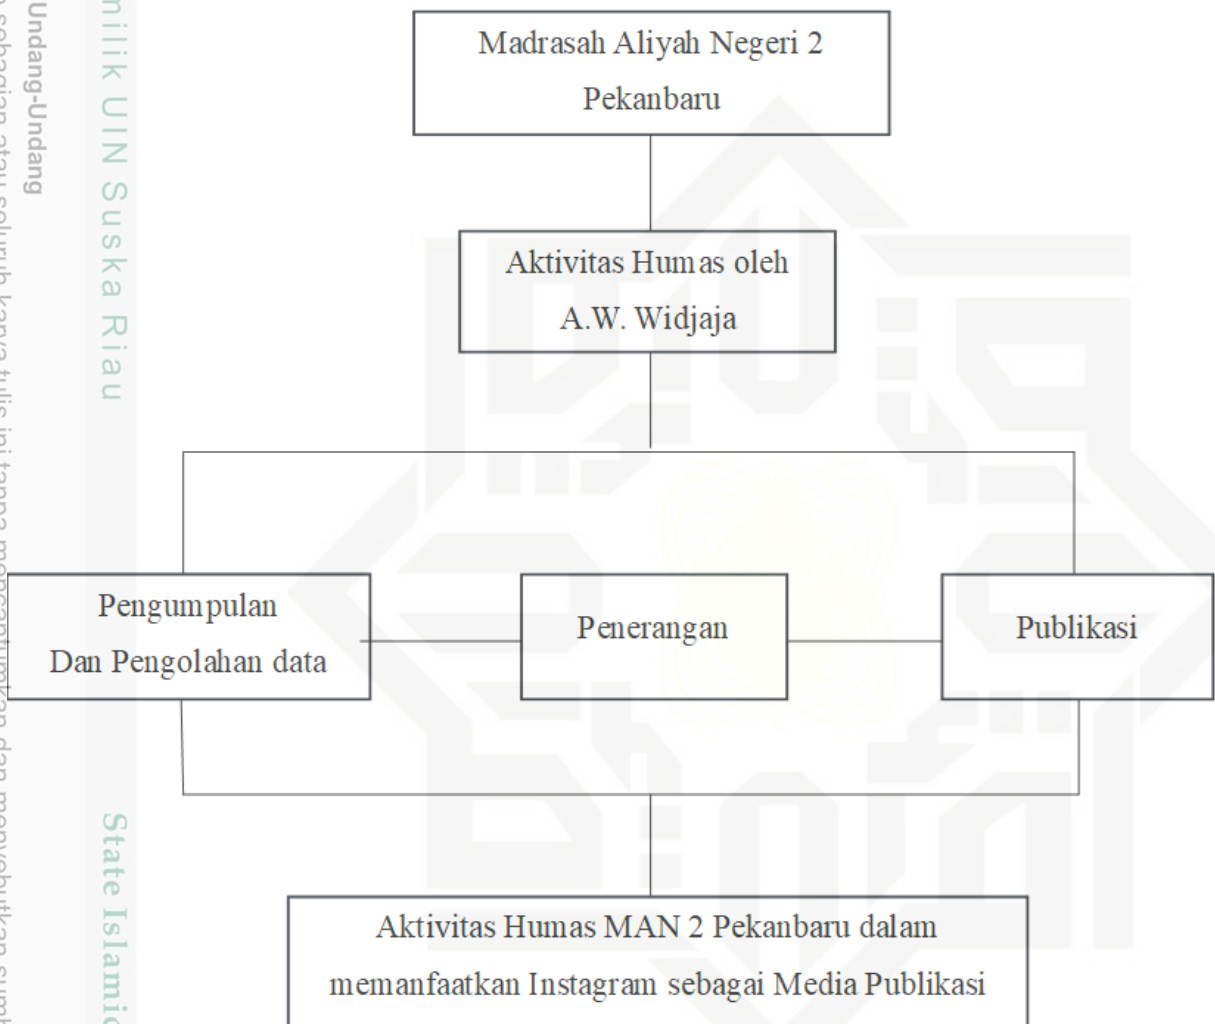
Undang-Undang
milik UIN Suska Riau
State Islamic

Madrasah Aliyah Negeri 2 Pekanbaru

Aktivitas Humas oleh A.W. Widjaja

Pengumpulan Dan Pengolahan data

Penerangan

Publikasi

Aktivitas Humas MAN 2 Pekanbaru dalam memanfaatkan Instagram sebagai Media Publikasi